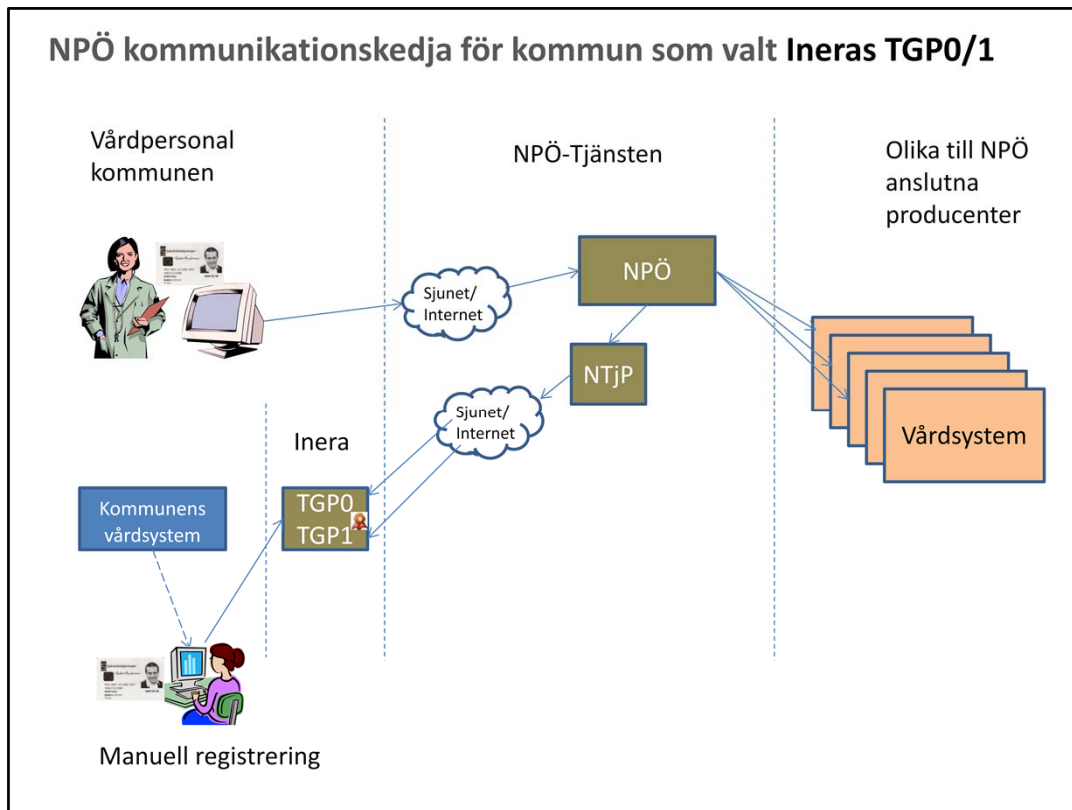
NPÖ kommunikationskedja för kommun som valt **Ineras TGP0/1**

Vårdpersonal kommunen

NPÖ-Tjänsten

Olika till NPÖ anslutna producenter

Sjunet/ Internet

NPÖ

NTjP

Sjunet/ Internet

Inera

Vårdsystem

Kommunens vårdsystem

TGP0
TGP1

Manuell registrering